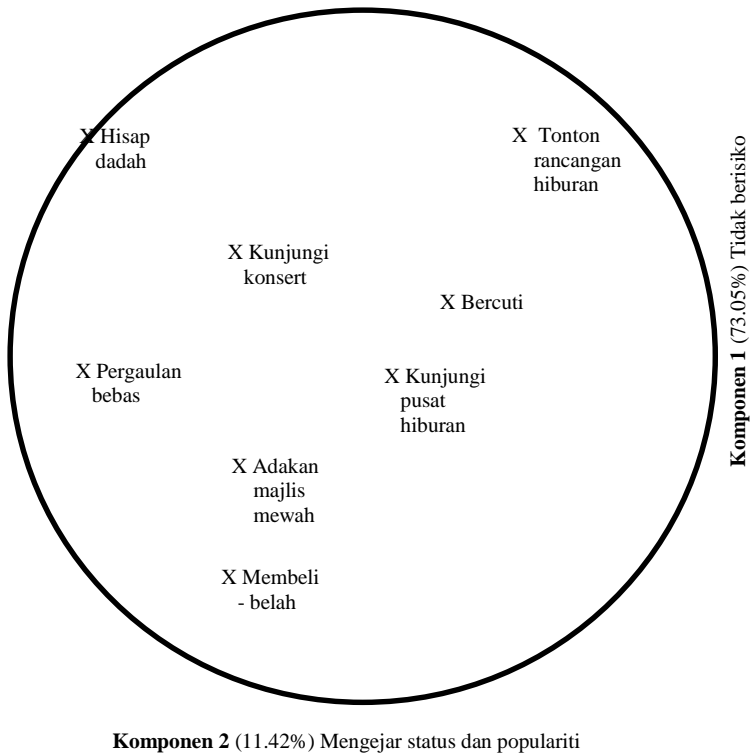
X Hisap dadah

X Tonton rancangan hiburan

X Kunjungi konsert

X Bercuti

X Pergaulan bebas

X Kunjungi pusat hiburan

X Adakan majlis mewah

X Membeli - belah

**Komponen 1** (73.05%) Tidak berisiko

**Komponen 2** (11.42%) Mengejar status dan populariti